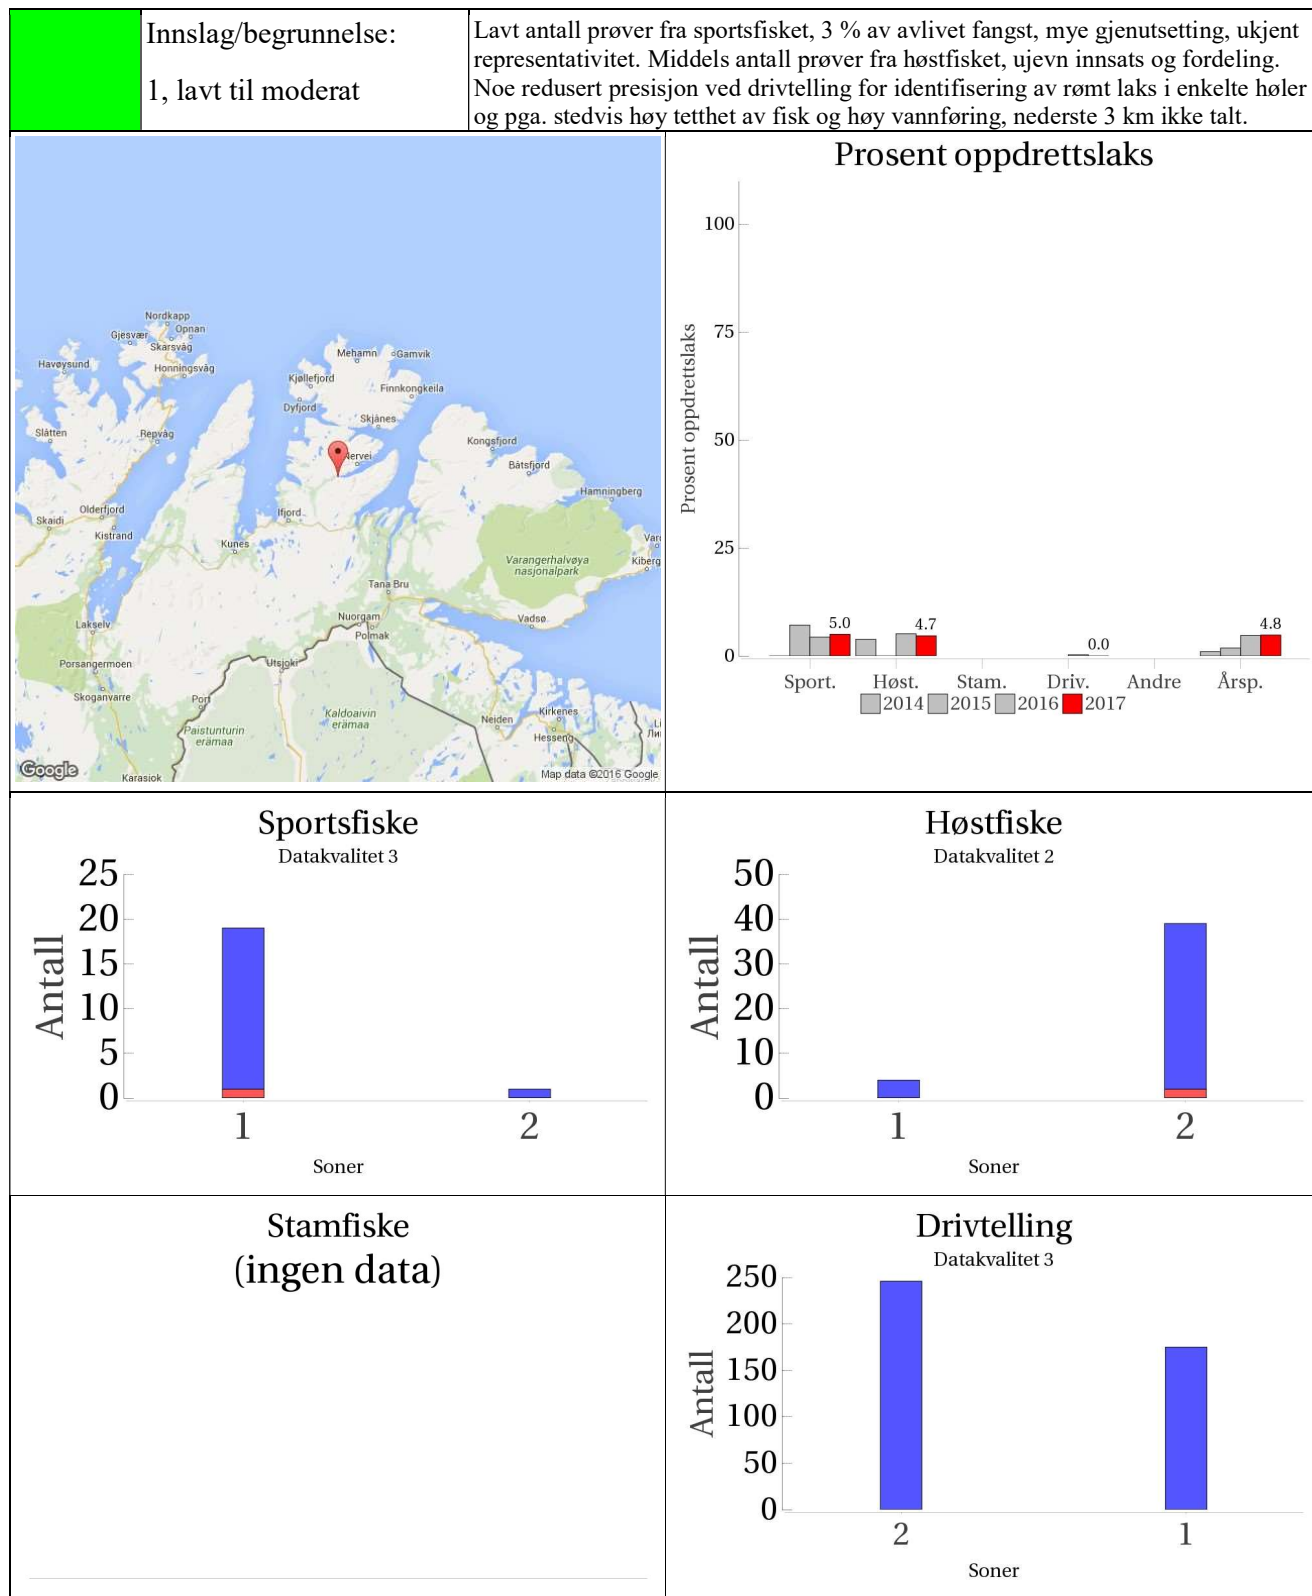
| | Innslag/begrunnelse: 1, lavt til moderat | Lavt antall prøver fra sportsfisket, 3 % av avlivet fangst, mye gjenutsetting, ukjent representativitet. Middels antall prøver fra høstfisket, ujevn innsats og fordeling. Noe redusert presisjon ved drivtelling for identifisering av rømt laks i enkelte høler og pga. stedvis høy tetthet av fisk og høy vannføring, nederste 3 km ikke talt. |
|---|---|---|

Nordkapp
Gjesvær
Opnan
Skarsvåg
Havøysund
Honningsvåg
Mehamn
Gamvik
Kjøllefjord
Finnkongkeila
Dyfjord
Slåtten
Repvåg
Skjånes
Kongsfjord
Nervei
Båtsfjord
Hamningberg
Olderfjord
Skaidi
Ifjord
Kistrand
Kunes
Varangerhalvøya nasjonalpark
Kiberg
Tana Bru
Lakselv
Nuorgam
Polmak
Vadsø
Porsangermoen
Utsjoki
Skoganvarre
Kaldoaivin erämaa
Paistunturin erämaa
Neiden
Kirkenes
Hesseng
Google
Karasjok
Map data ©2016 Google

Prosent oppdrettslaks
Prosent oppdrettslaks
100
75
50
25
0
5.0
4.7
0.0
4.8
Sport. Høst. Stam. Driv. Andre Årsp.
2014 2015 2016 2017

Sportsfiske
Datakvalitet 3
Antall
25
20
15
10
5
0
1
2
Soner

Høstfiske
Datakvalitet 2
Antall
50
40
30
20
10
0
1
2
Soner

Stamfiske
(ingen data)

Drivtelling
Datakvalitet 3
Antall
250
200
150
100
50
0
2
1
Soner